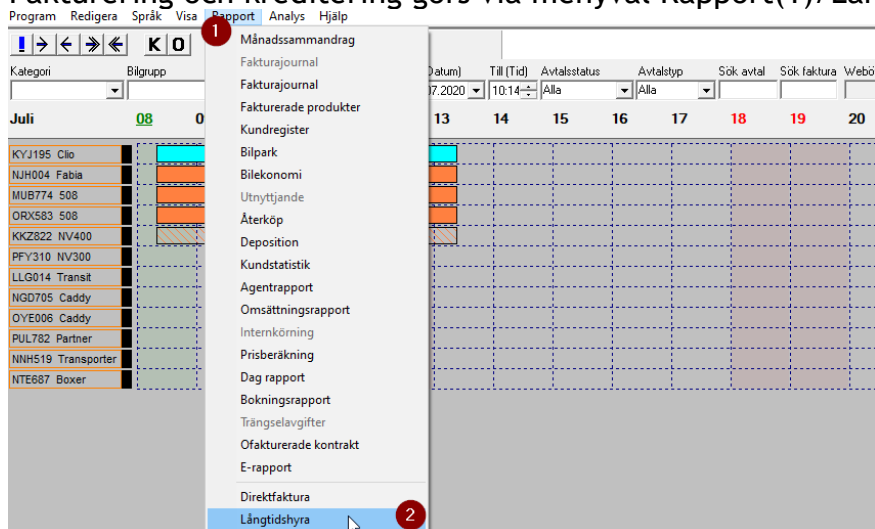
Fakturering och kreditering görs via menyval Rapport(1), Lån

Program Redigera Språk Visa Rapport Analys Hjälp

1

K O

Kategori Bilgrupp

Datum) Till (Tid) Avtalsstatus Avtalstyp Sök avtal Sök faktura Webö

07.2020 10:14 Alla Alla

Juli 08 0 13 14 15 16 17 18 19 20

KYJ195 Clio
NJH004 Fabia
MUB774 508
ORX583 508
KKZ822 NV400
PFY310 NV300
LLG014 Transit
NGD705 Caddy
OYE006 Caddy
PUL782 Partner
NNH519 Transporter
NTE687 Boxer

Månadssammandrag
Fakturajournal
Fakturajournal
Fakturerade produkter
Kundregister
Bilpark
Bilekonomi
Utnyttjande
Återköp
Deposition
Kundstatistik
Agentrapport
Omsättningsrapport
Internkörning
Prisberäkning
Dag rapport
Bokningsrapport
Trängselavgifter
Ofakturerade kontrakt
E-rapport
Direktfaktura
Långtidshyra

2